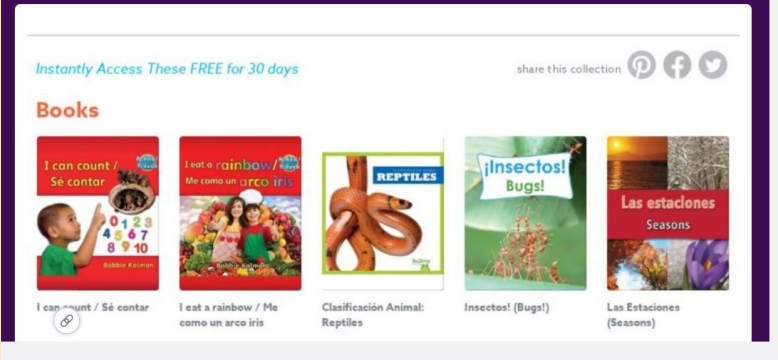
Instantly Access These FREE for 30 days

share this collection

Books

I can count / Sé contar
0 1 2 3 4 5 6 7 8 9 10
Bobbie Kalman

I eat a rainbow / Me como un arco iris
Bobbie Kalman

REPTILES

¡Insectos! Bugs!

Las estaciones Seasons

I can count / Sé contar

I eat a rainbow / Me como un arco iris

Clasificación Animal: Reptiles

Insectos! (Bugs!)

Las Estaciones (Seasons)